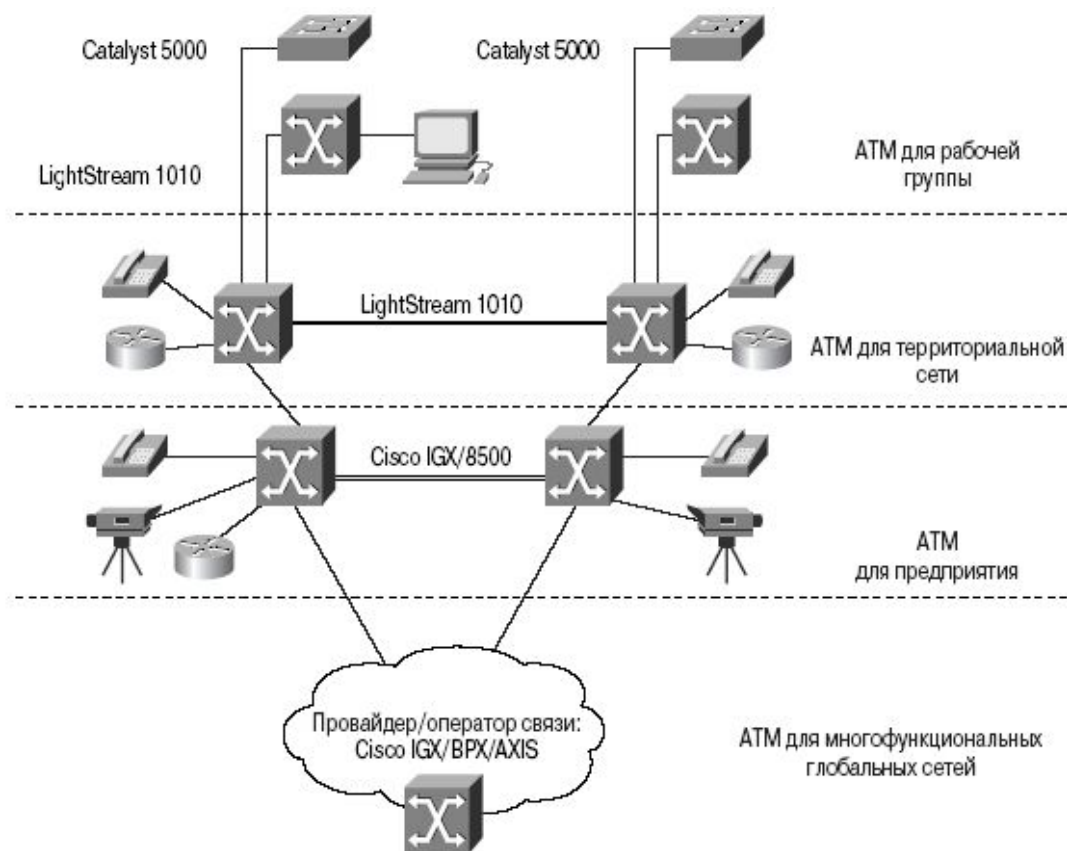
Catalyst 5000

Catalyst 5000

LightStream 1010

ATM для рабочей группы

LightStream 1010

ATM для территориальной сети

Cisco IGX/8500

ATM для предприятия

Провайдер/оператор связи: Cisco IGX/BPX/AXIS

ATM для многофункциональных глобальных сетей